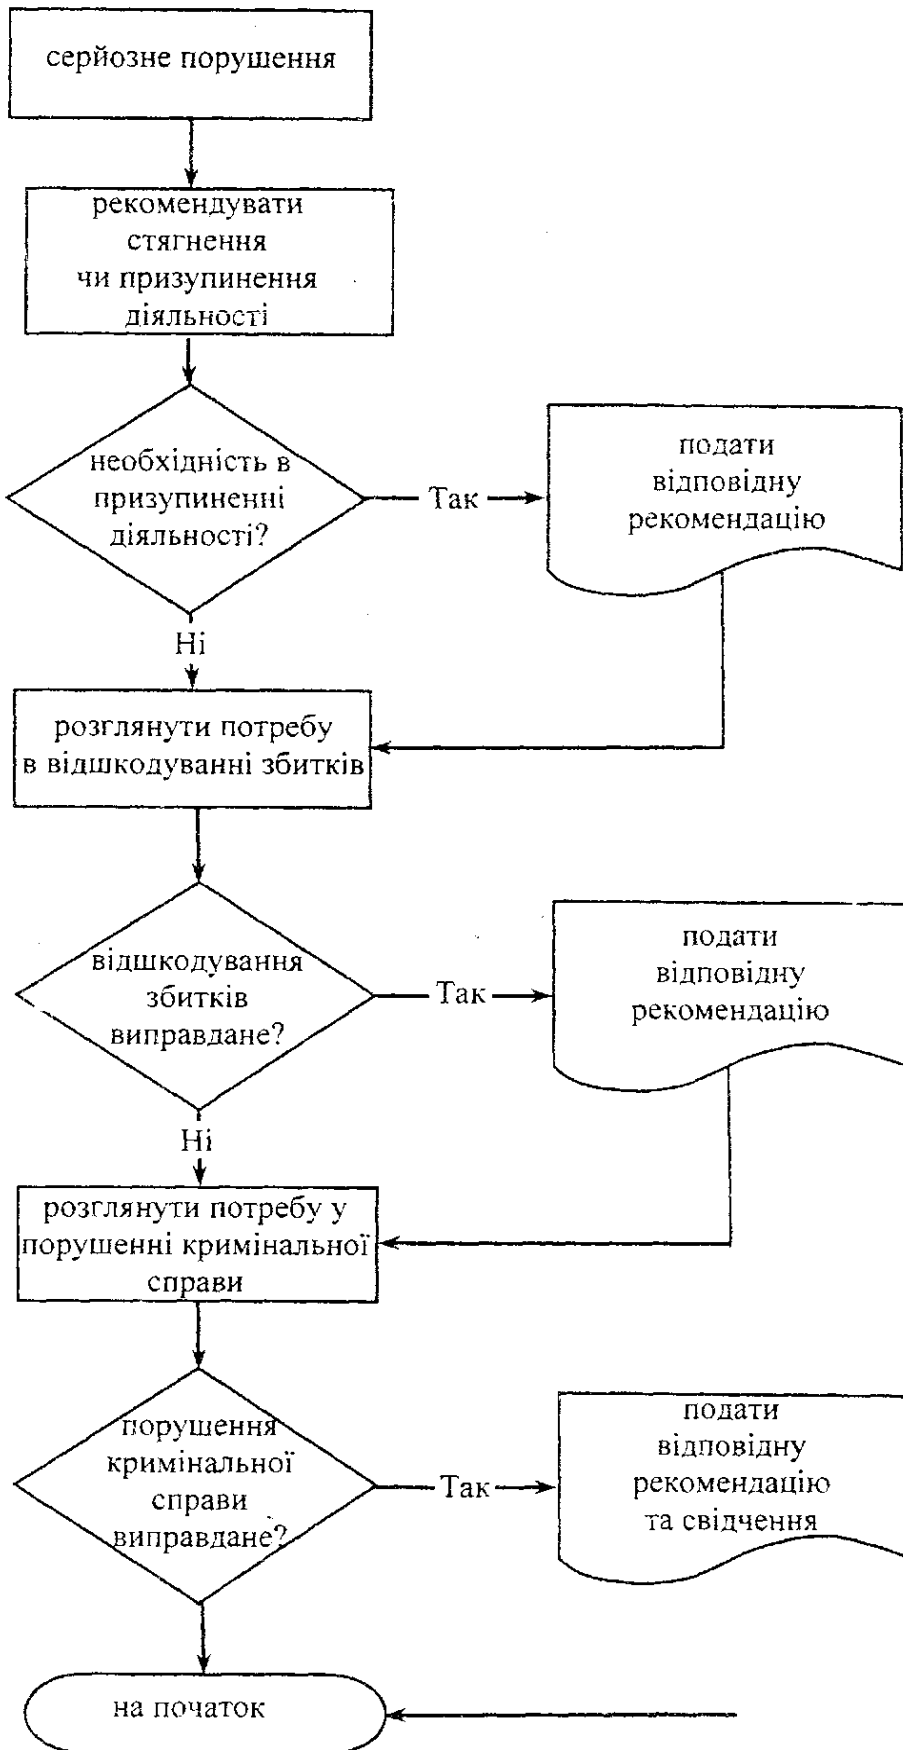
серйозне порушення

рекомендувати стягнення чи призупинення діяльності

необхідність в призупиненні діяльності?

Так

подати відповідну рекомендацію

Ні

розглянути потребу в відшкодуванні збитків

відшкодування збитків виправдане?

Так

подати відповідну рекомендацію

Ні

розглянути потребу у порушенні кримінальної справи

порушення кримінальної справи виправдане?

Так

подати відповідну рекомендацію та свідчення

на початок